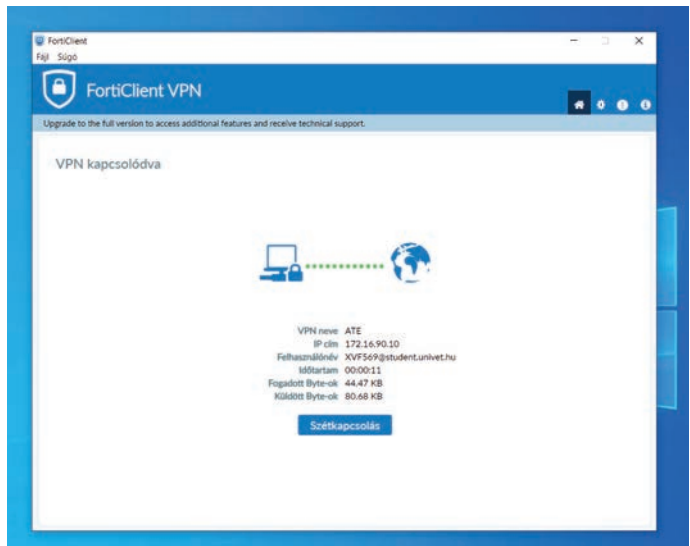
FortiClient
Fájl Súgó

FortiClient VPN

Upgrade to the full version to access additional features and receive technical support.

VPN kapcsolódva

| | |
|---|---|
| VPN neve | ATE |
| IP cím | 172.16.90.10 |
| Felhasználónév | XVF569@student.univet.hu |
| Időtartam | 00:00:11 |
| Fogadott Byte-ok | 44.47 KB |
| Küldött Byte-ok | 80.68 KB |

Szétkapcsolás